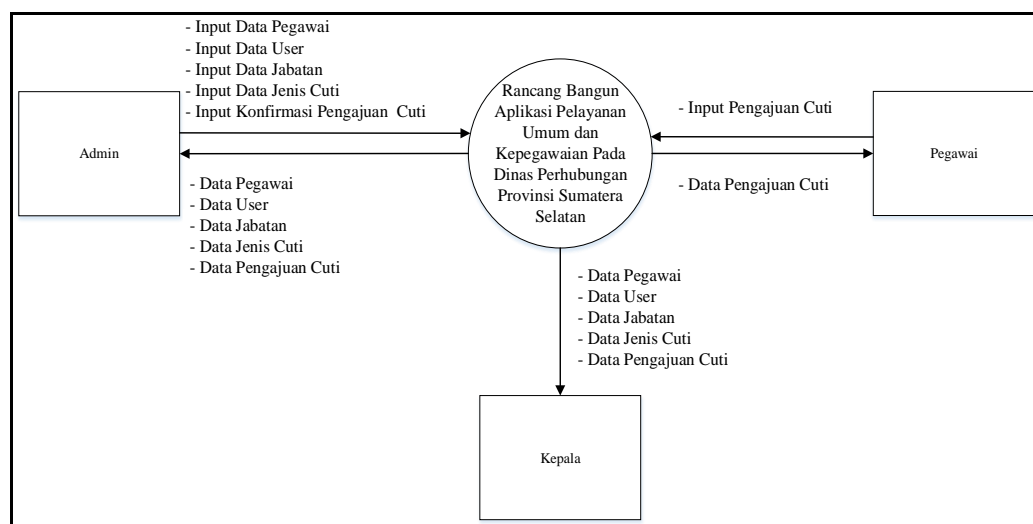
- Input Data Pegawai
- Input Data User
- Input Data Jabatan
- Input Data Jenis Cuti
- Input Konfirmasi Pengajuan Cuti

Admin

- Data Pegawai
- Data User
- Data Jabatan
- Data Jenis Cuti
- Data Pengajuan Cuti

Rancang Bangun Aplikasi Pelayanan Umum dan Kepegawaian Pada Dinas Perhubungan Provinsi Sumatera Selatan

- Input Pengajuan Cuti

Pegawai

- Data Pengajuan Cuti

- Data Pegawai
- Data User
- Data Jabatan
- Data Jenis Cuti
- Data Pengajuan Cuti

Kepala